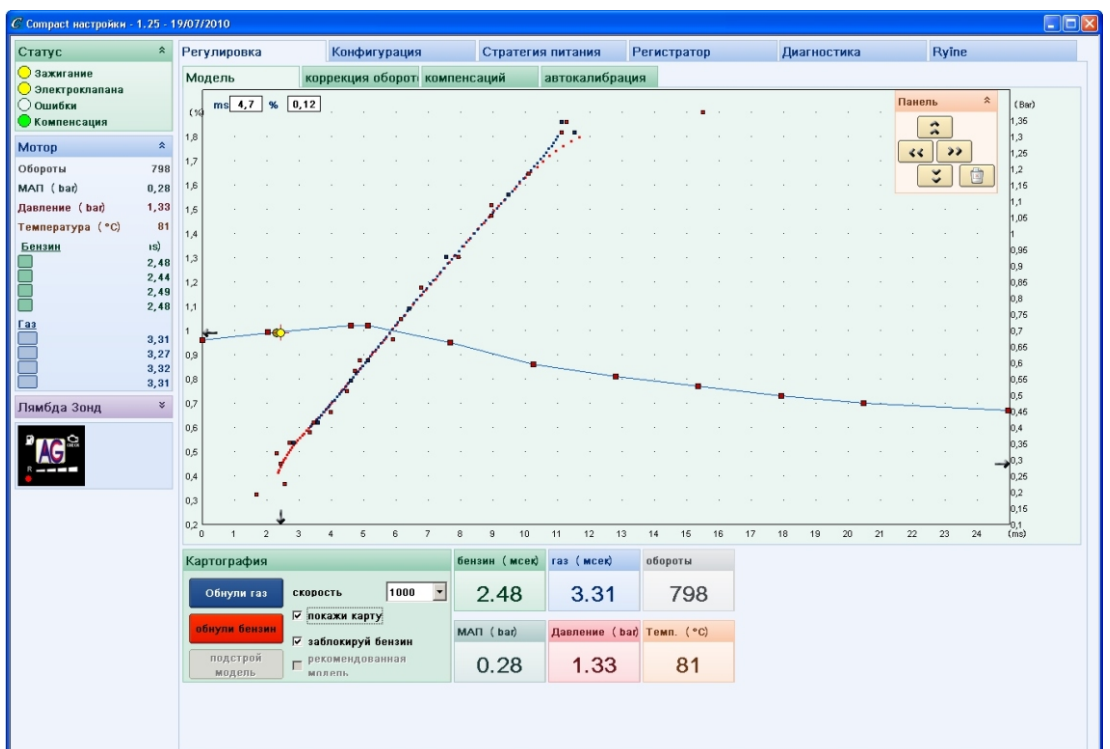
Compact настройки - 1.25 - 19/07/2010

Статус
Зажигание
Электроклапана
Ошибки
Компенсация

Мотор
Обороты 798
МАП (bar) 0,28
Давление (bar) 1,33
Температура (°C) 81

Бензин ms
2,48
2,44
2,49
2,48

Газ
3,31
3,27
3,32
3,31

Лямбда Зонд

Регулировка | Конфигурация | Стратегия питания | Регистратор | Диагностика | Ryine

Модель | коррекция оборотов | компенсаций | автокалибрация

ms 4,7 % 0,12

Панель

(%) 1,8 1,7 1,6 1,5 1,4 1,3 1,2 1,1 1 0,9 0,8 0,7 0,6 0,5 0,4 0,3 0,2

(Bar) 1,35 1,3 1,25 1,2 1,15 1,1 1,05 1 0,95 0,9 0,85 0,8 0,75 0,7 0,65 0,6 0,55 0,5 0,45 0,4 0,35 0,3 0,25 0,2 0,15 0,1

0 1 2 3 4 5 6 7 8 9 10 11 12 13 14 15 16 17 18 19 20 21 22 23 24 (ms)

Картография
Обнули газ
обнули бензин
подстрой модель
скорость 1000
покажи карту
заблокируй бензин
рекомендованная модель

бензин (мсек) 2.48
газ (мсек) 3.31
обороты 798
МАП (bar) 0.28
Давление (bar) 1.33
Темп. (°C) 81